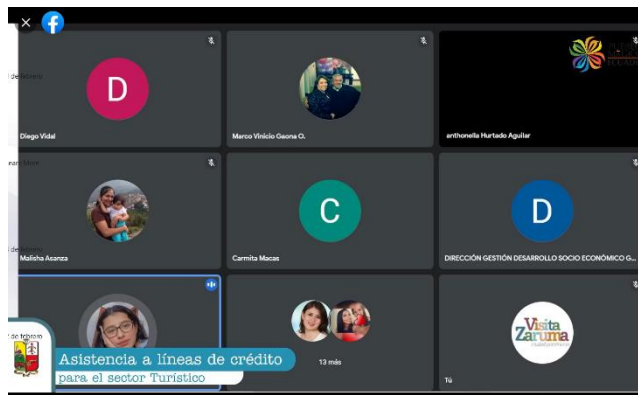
D

Diego Vidal

Marco Vinicio Gaona O.

anthonella Hurtado Aguilar

Malisha Asanza

C

Carmita Macas

D

DIRECCIÓN GESTIÓN DESARROLLO SOCIO ECONÓMICO G...

13 más

Visita Zaruma

Tú

Asistencia a líneas de crédito

para el sector Turístico